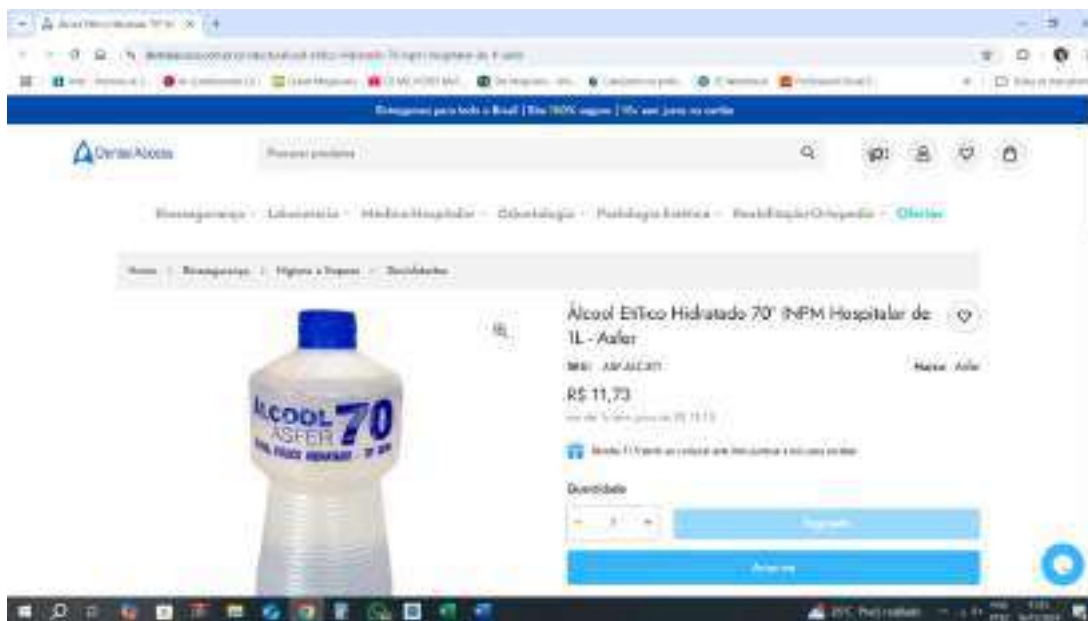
Dental Alcosta

Buscar produtos

Biossegurança · Laboratório · Médico Hospitalar · Odontologia · Podologia Estética · Reabilitação/Ortopedia · Ofertas

Home / Biossegurança / Higiene e Limpeza / Desinfetantes

Álcool Etílico Hidratado 70° INPM Hospitalar de 1L - Asfer

SKU: ASF.ALC.971

Marca: Asfer

R$ 11,73

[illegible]

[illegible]

Quantidade

1

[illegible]

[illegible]

ÁLCOOL ASFER 70

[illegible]